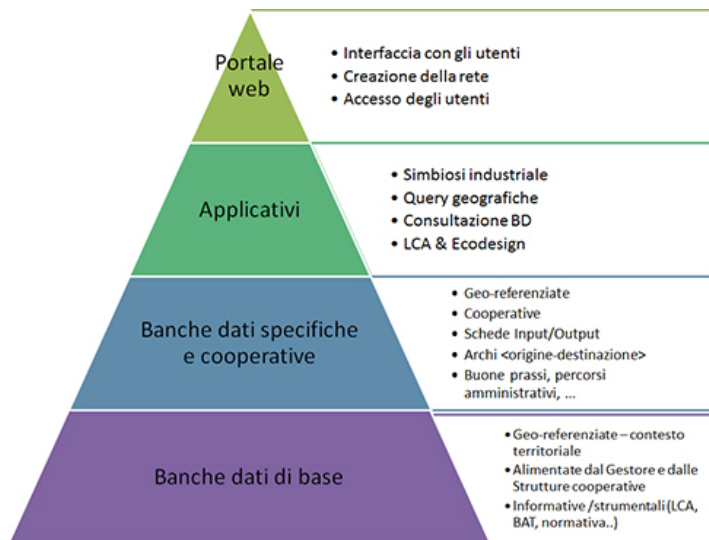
Portale web

- Interfaccia con gli utenti
- Creazione della rete
- Accesso degli utenti

Applicativi

- Simbiosi industriale
- Query geografiche
- Consultazione BD
- LCA & Ecodesign

Banche dati specifiche e cooperative

- Geo-referenziate
- Cooperative
- Schede Input/Output
- Archi <origine-destinazione>
- Buone prassi, percorsi amministrativi, …

Banche dati di base

- Geo-referenziate – contesto territoriale
- Alimentate dal Gestore e dalle Strutture cooperative
- Informative /strumentali (LCA, BAT, normativa..)